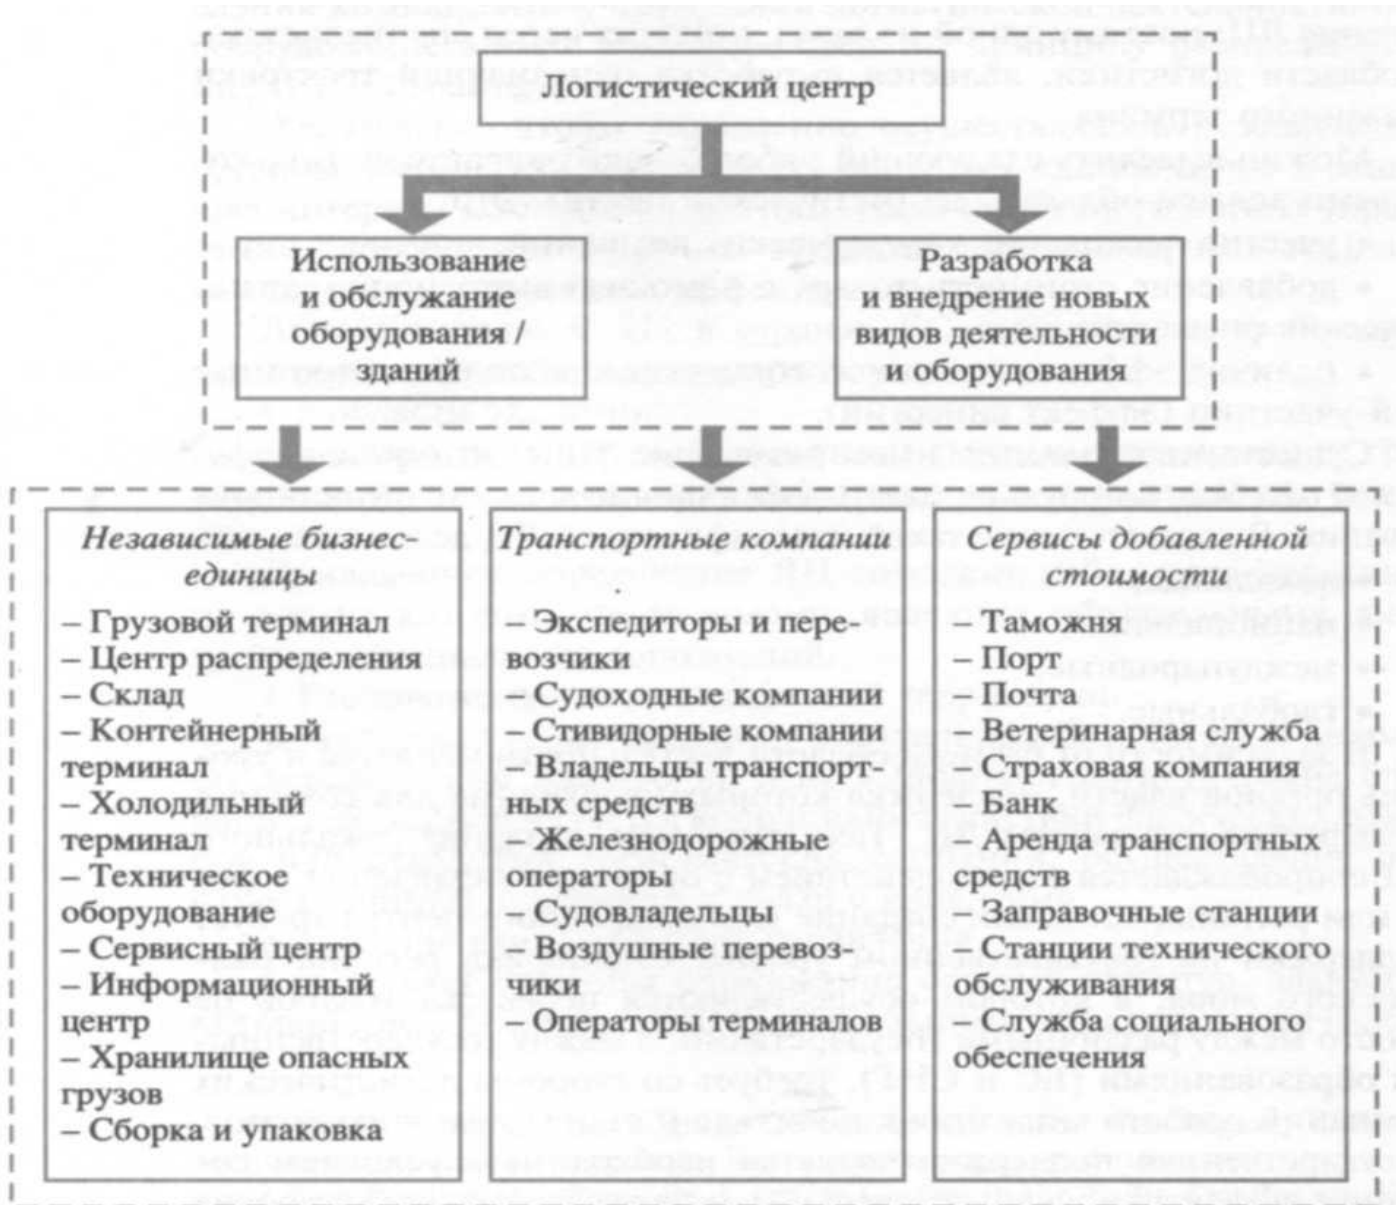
Логистический центр

Использование и обслуживание оборудования / зданий

Разработка и внедрение новых видов деятельности и оборудования

*Независимые бизнес-единицы*
– Грузовой терминал
– Центр распределения
– Склад
– Контейнерный терминал
– Холодильный терминал
– Техническое оборудование
– Сервисный центр
– Информационный центр
– Хранилище опасных грузов
– Сборка и упаковка

*Транспортные компании*
– Экспедиторы и перевозчики
– Судоходные компании
– Стивидорные компании
– Владельцы транспортных средств
– Железнодорожные операторы
– Судовладельцы
– Воздушные перевозчики
– Операторы терминалов

*Сервисы добавленной стоимости*
– Таможня
– Порт
– Почта
– Ветеринарная служба
– Страховая компания
– Банк
– Аренда транспортных средств
– Заправочные станции
– Станции технического обслуживания
– Служба социального обеспечения